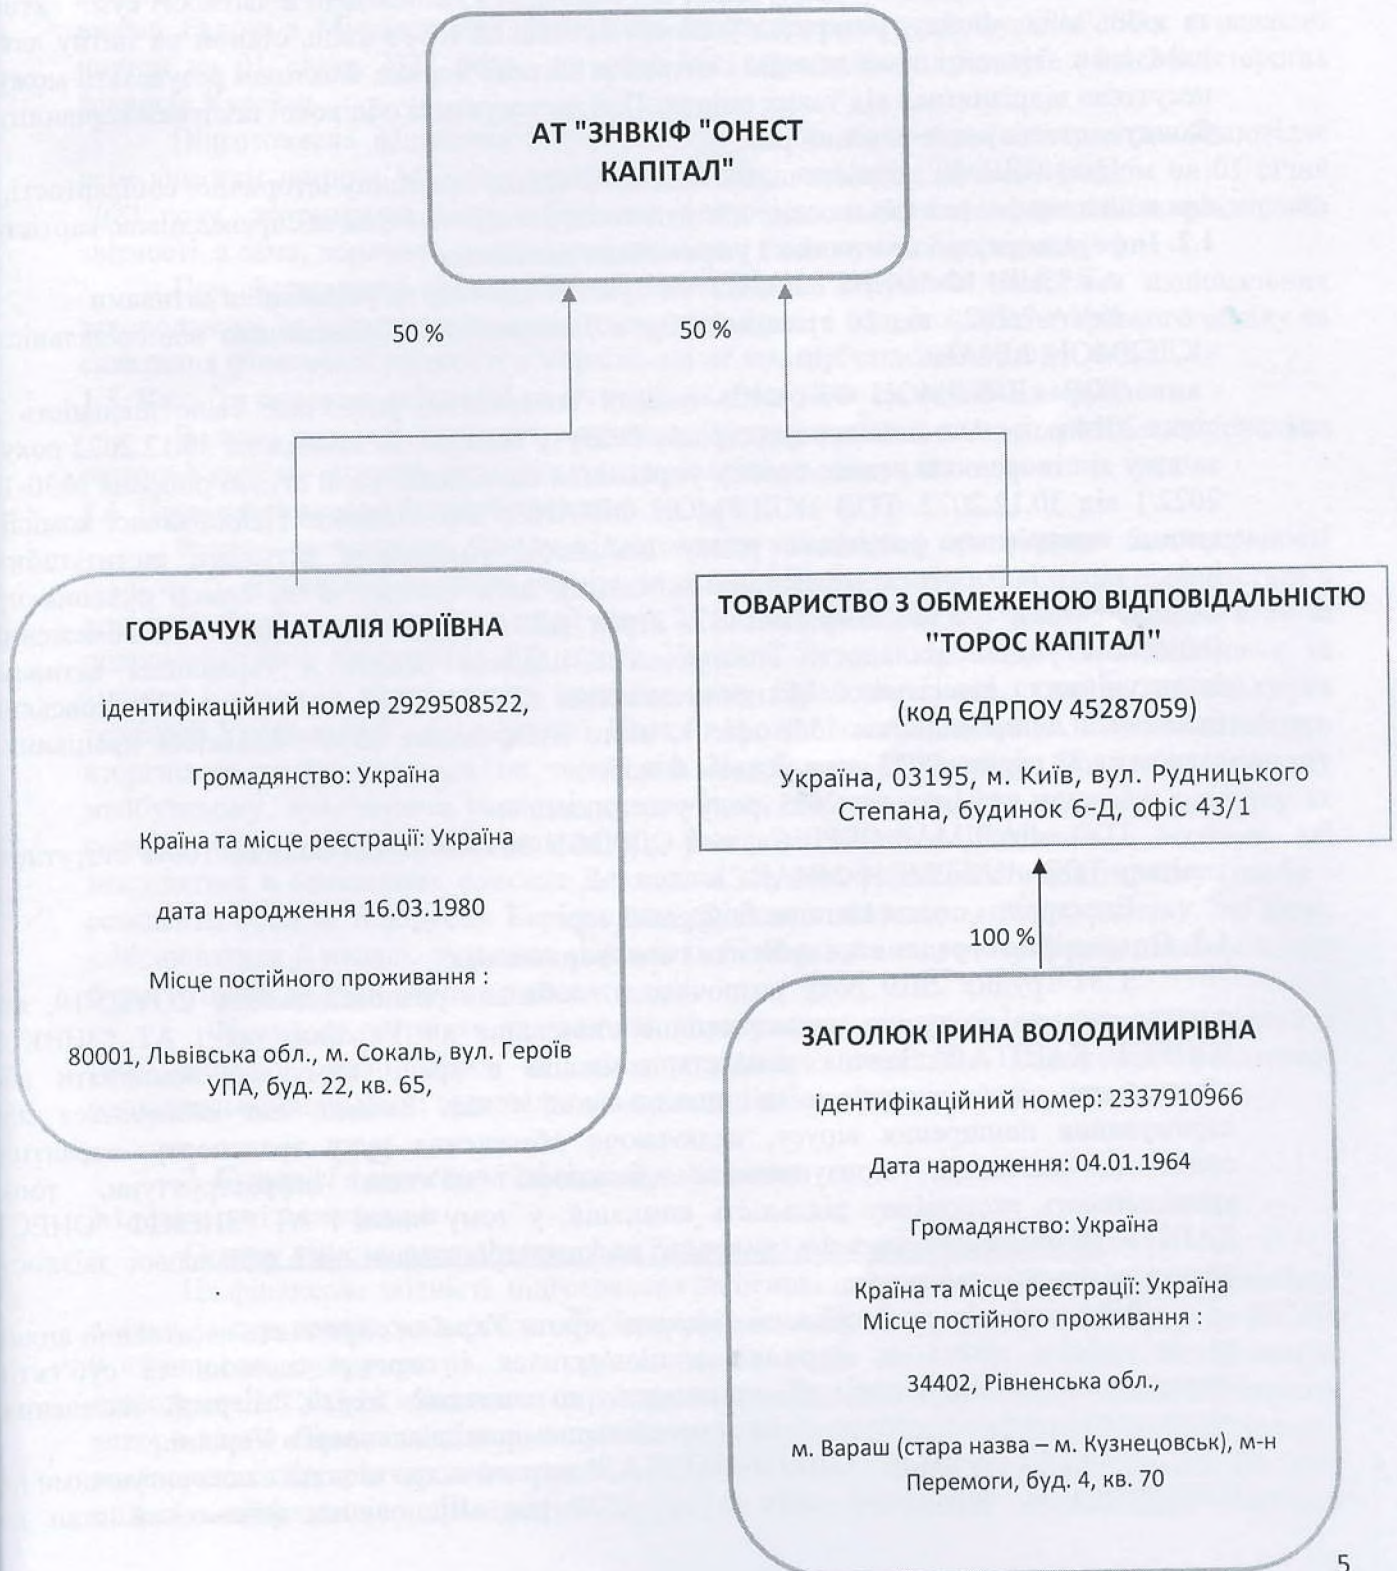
АТ "ЗНВКІФ "ОНЕСТ КАПІТАЛ"

50 %

50 %

ГОРБАЧУК НАТАЛІЯ ЮРІЇВНА

ідентифікаційний номер 2929508522,

Громадянство: Україна

Країна та місце реєстрації: Україна

дата народження 16.03.1980

Місце постійного проживання :

80001, Львівська обл., м. Сокаль, вул. Героїв УПА, буд. 22, кв. 65,

.

ТОВАРИСТВО З ОБМЕЖЕНОЮ ВІДПОВІДАЛЬНІСТЮ "ТОРОС КАПІТАЛ"

(код ЄДРПОУ 45287059)

Україна, 03195, м. Київ, вул. Рудницького Степана, будинок 6-Д, офіс 43/1

100 %

ЗАГОЛЮК ІРИНА ВОЛОДИМИРІВНА

ідентифікаційний номер: 2337910966

Дата народження: 04.01.1964

Громадянство: Україна

Країна та місце реєстрації: Україна
Місце постійного проживання :

34402, Рівненська обл.,

м. Вараш (стара назва – м. Кузнецовськ), м-н Перемоги, буд. 4, кв. 70

5